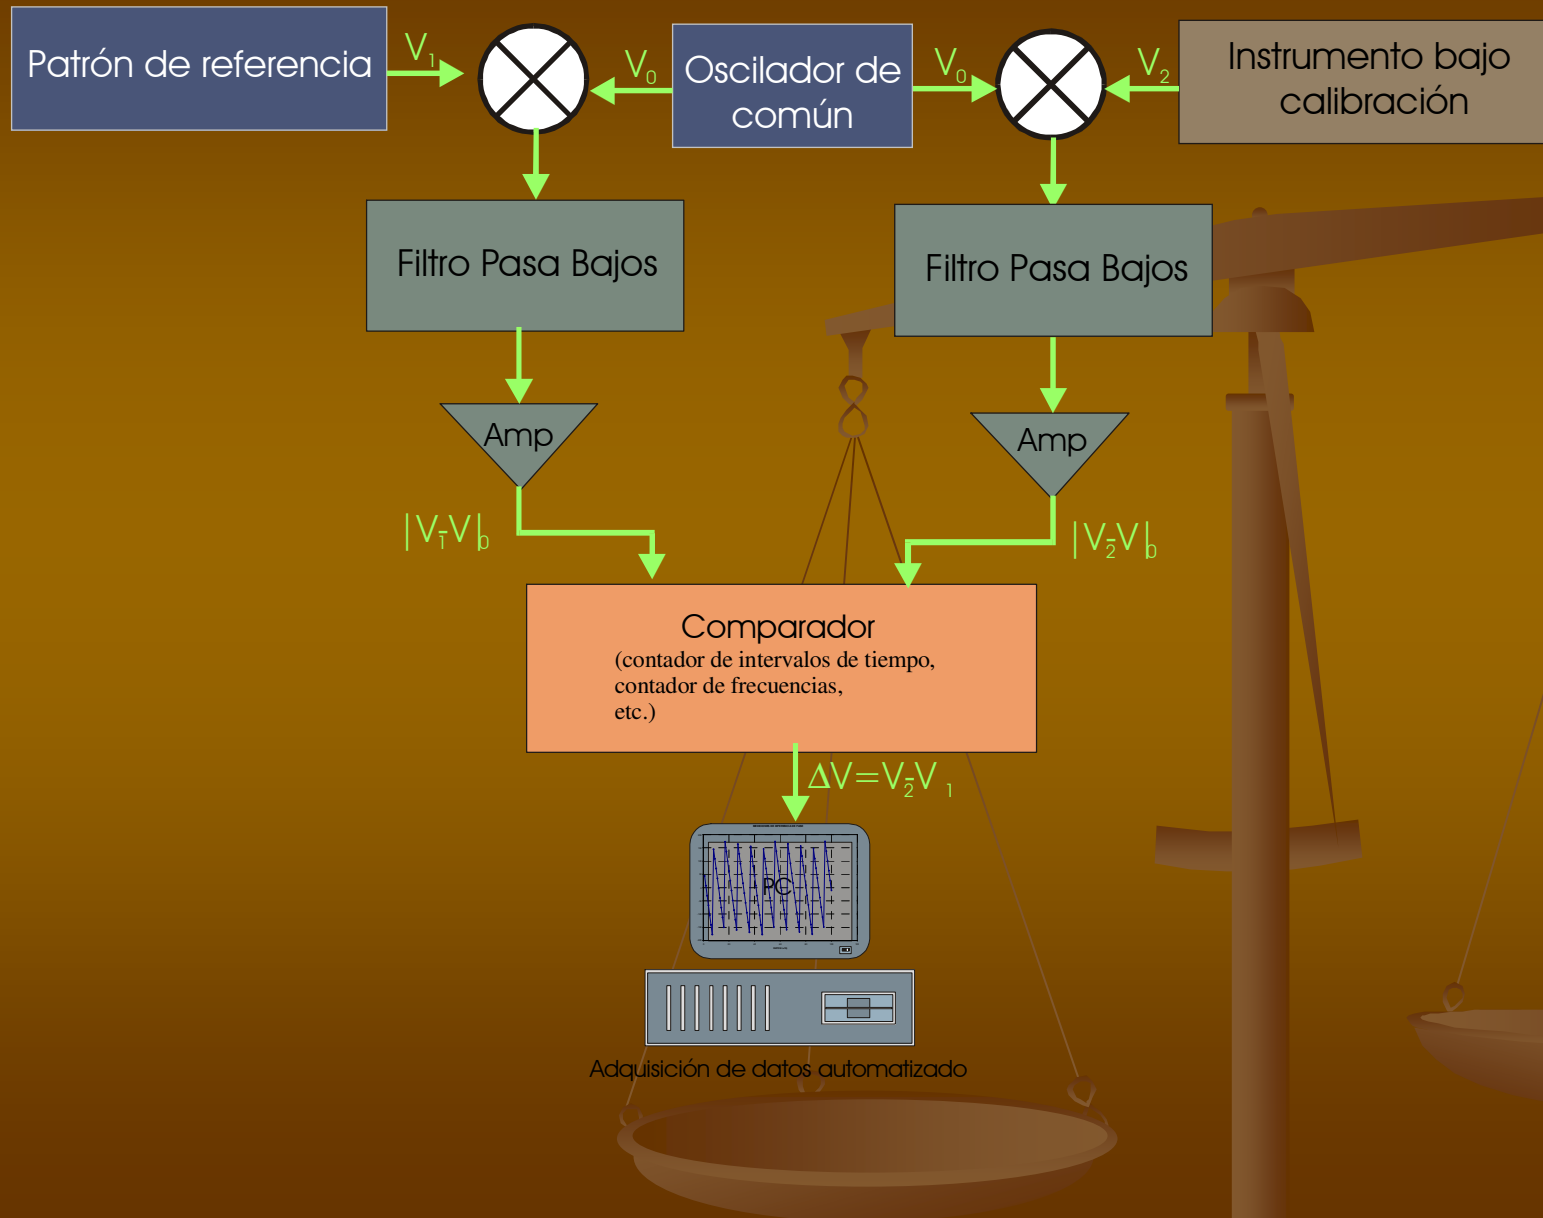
Patrón de referencia

$V_1$

$V_0$

Oscilador de común

$V_0$

$V_2$

Instrumento bajo calibración

Filtro Pasa Bajos

Filtro Pasa Bajos

Amp

Amp

$|V_1 - V_0|$

$|V_2 - V_0|$

Comparador
(contador de intervalos de tiempo, contador de frecuencias, etc.)

$\Delta V = V_2 - V_1$

PC

Adquisición de datos automatizado